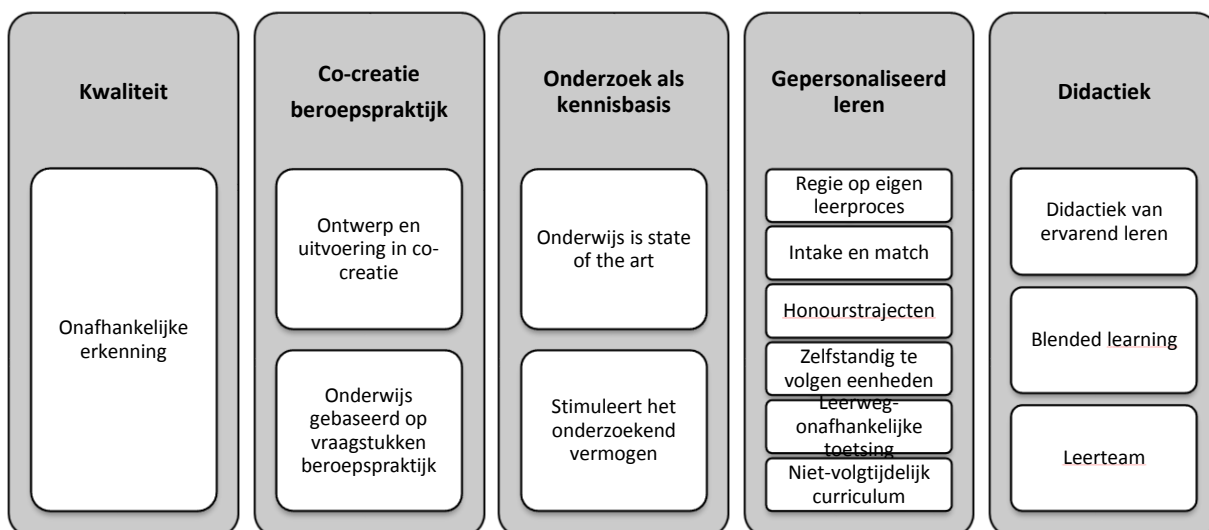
Kwaliteit

Onafhankelijke erkenning

Co-creatie beroepspraktijk

Ontwerp en uitvoering in co-creatie

Onderwijs gebaseerd op vraagstukken beroepspraktijk

Onderzoek als kennisbasis

Onderwijs is state of the art

Stimuleert het onderzoekend vermogen

Gepersonaliseerd leren

Regie op eigen leerproces

Intake en match

Honourstrajecten

Zelfstandig te volgen eenheden

Leerweg-onafhankelijke toetsing

Niet-volgtijdelijk curriculum

Didactiek

Didactiek van ervarend leren

Blended learning

Leerteam